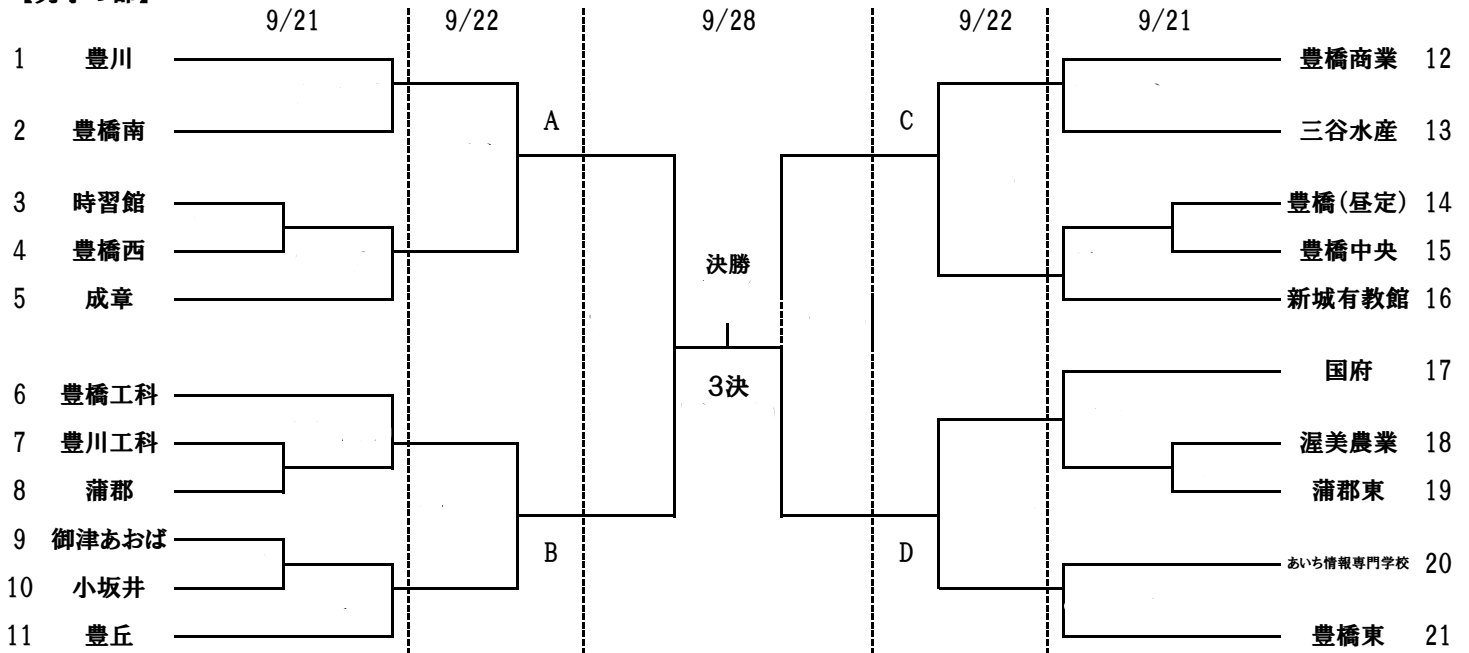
【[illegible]】

9/21 9/22 9/28 9/22 9/21

1 豊川
2 豊橋南
3 時習館
4 豊橋西
5 成章
6 豊橋工科
7 豊川工科
8 蒲郡
9 御津あおば
10 小坂井
11 豊丘

A
B

決勝
3決

C
D

豊橋商業 12
三谷水産 13
豊橋(昼定) 14
豊橋中央 15
新城有教館 16
国府 17
渥美農業 18
蒲郡東 19
あいち情報専門学校 20
豊橋東 21